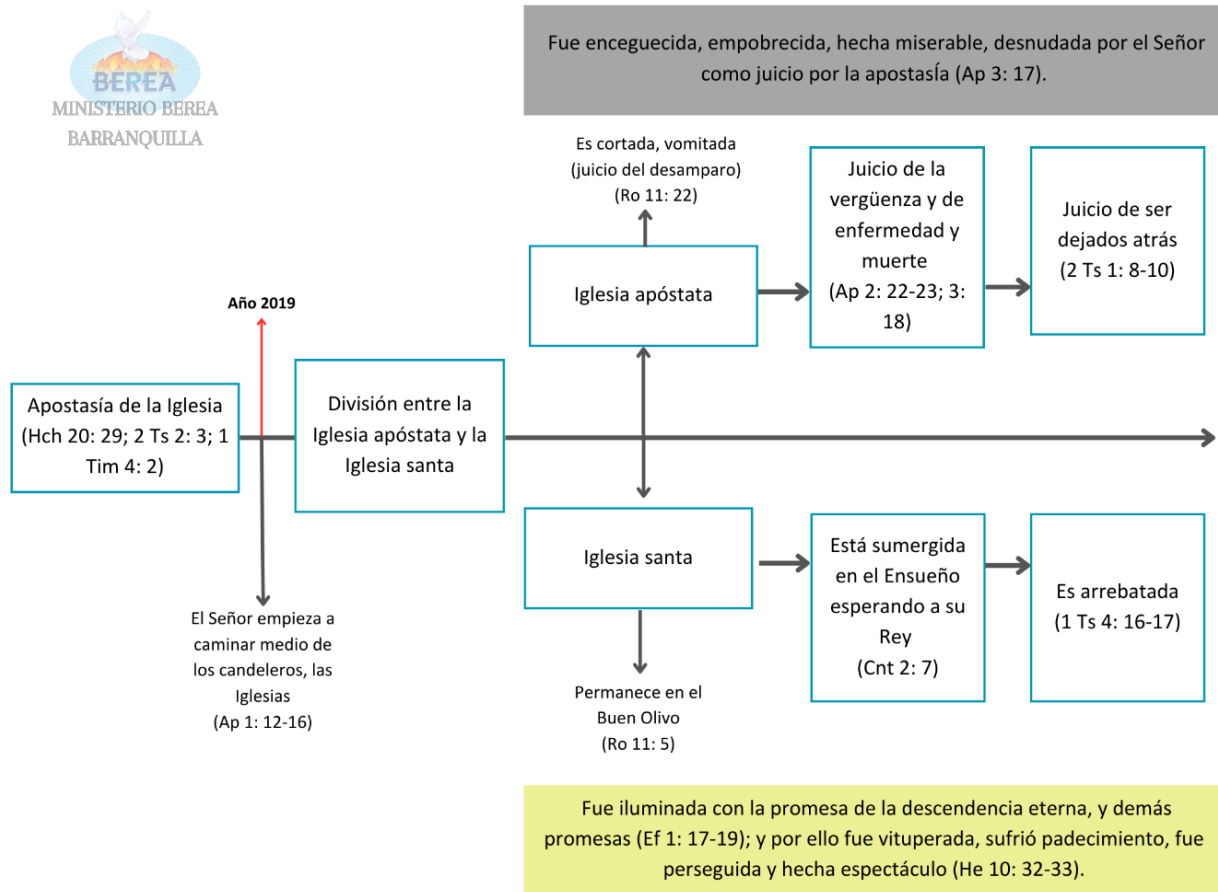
BEREA
MINISTERIO BEREA
BARRANQUILLA

Fue enceguecida, empobrecida, hecha miserable, desnudada por el Señor como juicio por la apostasía (Ap 3: 17).

Es cortada, vomitada (juicio del desamparo) (Ro 11: 22)

Iglesia apóstata

Juicio de la vergüenza y de enfermedad y muerte (Ap 2: 22-23; 3: 18)

Juicio de ser dejados atrás (2 Ts 1: 8-10)

Año 2019

Apostasía de la Iglesia (Hch 20: 29; 2 Ts 2: 3; 1 Tim 4: 2)

División entre la Iglesia apóstata y la Iglesia santa

El Señor empieza a caminar medio de los candeleros, las Iglesias (Ap 1: 12-16)

Iglesia santa

Está sumergida en el Ensueño esperando a su Rey (Cnt 2: 7)

Es arrebatada (1 Ts 4: 16-17)

Permanece en el Buen Olivo (Ro 11: 5)

Fue iluminada con la promesa de la descendencia eterna, y demás promesas (Ef 1: 17-19); y por ello fue vituperada, sufrió padecimiento, fue perseguida y hecha espectáculo (He 10: 32-33).